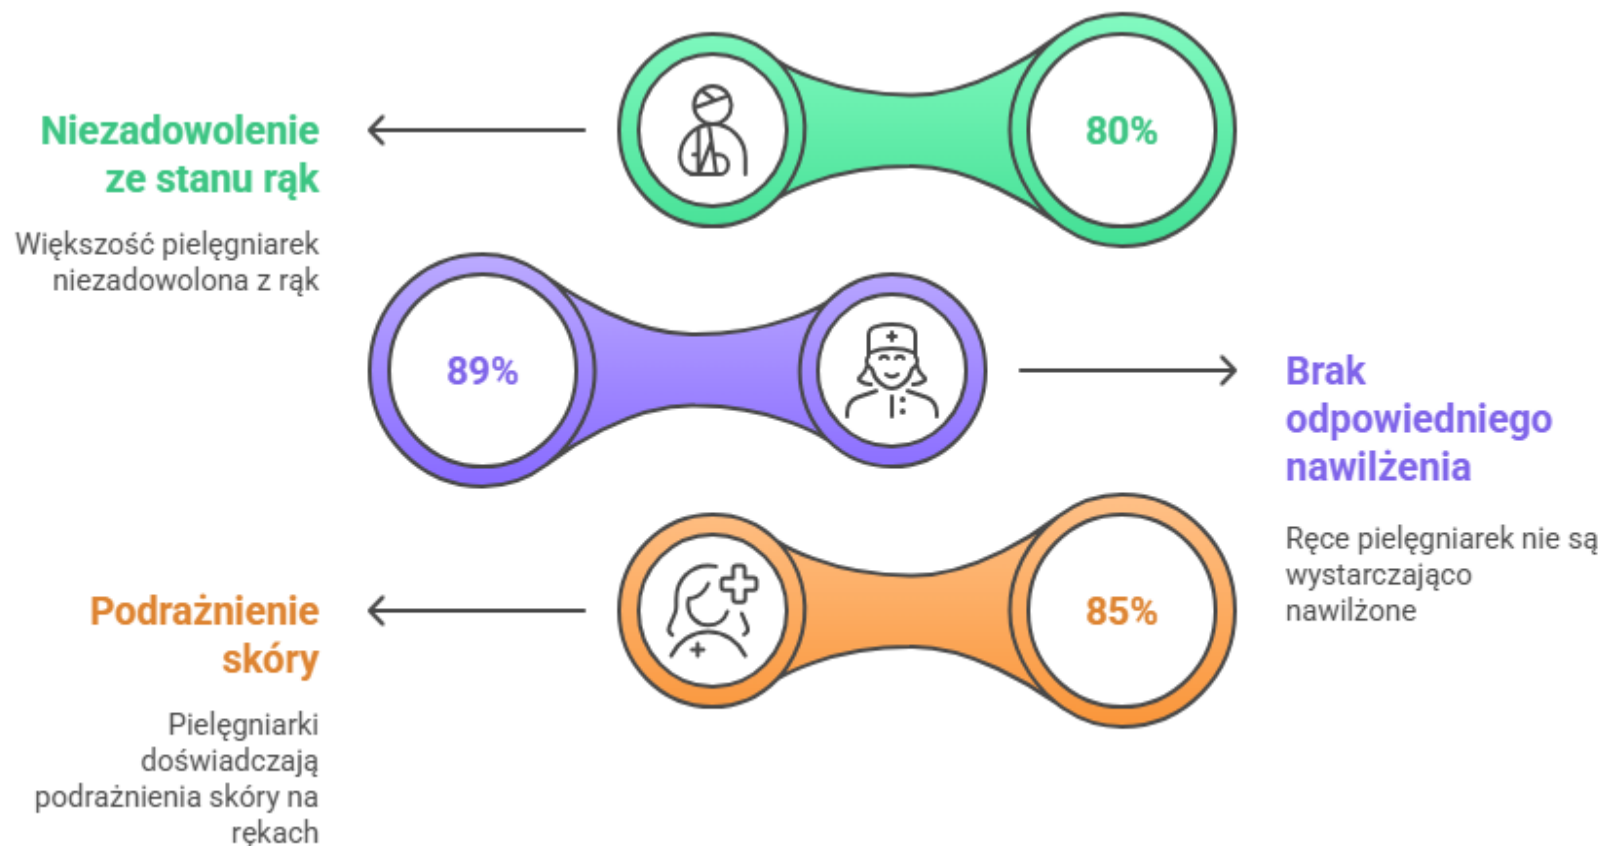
Niezadowolenie ze stanu rąk

Większość pielęgniarek niezadowolona z rąk

80%

89%

Brak odpowiedniego nawilżenia

Ręce pielęgniarek nie są wystarczająco nawilżone

Podrażnienie skóry

Pielęgniarki doświadczają podrażnienia skóry na rękach

85%